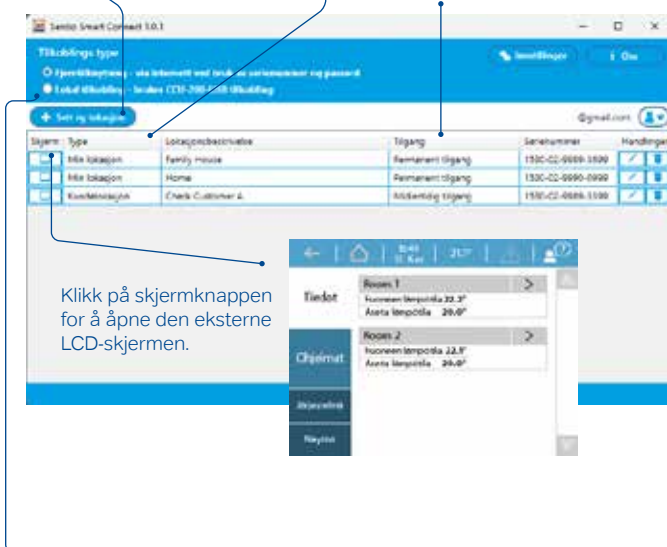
Sentio Smart Connect 1.0.1

Tilkoblings type
Fjerntilkopling - via internett ved bruk av serienummer og passord
Lokal tilkobling - bruker CCU-208-USB tilkobling

Innstillinger
Om

+ Sett ny lokasjon

@gmail.com

| Skjerm | Type | Lokasjonsbeskrivelse | Tilgang | Serienummer | Handlinger |
|---|---|---|---|---|---|
| | Min lokasjon | Family House | Permanent tilgang | 1500-C2-0000-1000 | |
| | Min lokasjon | Home | Permanent tilgang | 1500-C2-0000-0000 | |
| | Kundelokasjon | Check Customer A | Midlertidig tilgang | 1500-C2-0000-1100 | |

Klikk på skjermknappen for å åpne den eksterne LCD-skjermen.

8:45
Ti Kes
21°

Tiedot
Room 1
Huoneen lämpötila 22.3°
Aseta lämpötila 20.0°
Room 2
Huoneen lämpötila 22.5°
Aseta lämpötila 20.0°
Ohjelmat
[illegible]
Näyttö